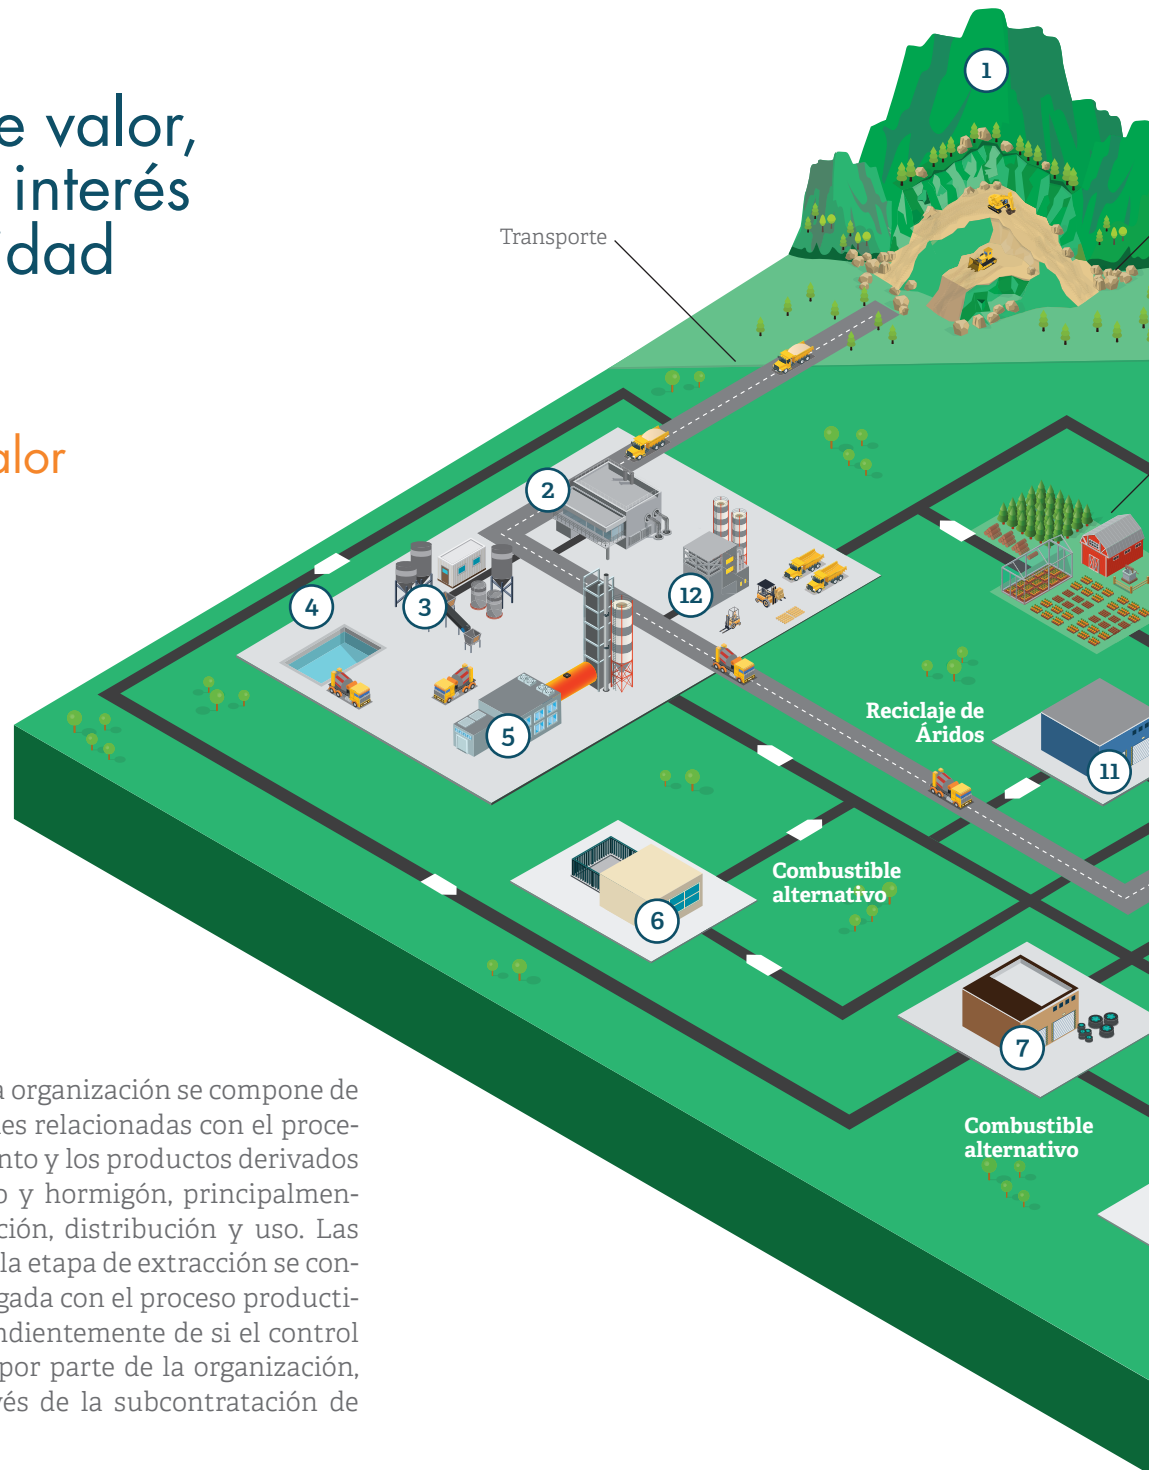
e valor,
interés
idad

alor

Transporte

1

2

3

4

5

12

Reciclaje de Áridos

11

Combustible alternativo

6

7

Combustible alternativo

a organización se compone de es relacionadas con el procento y los productos derivados o y hormigón, principalmención, distribución y uso. Las la etapa de extracción se congada con el proceso productindientemente de si el control por parte de la organización, és de la subcontratación de